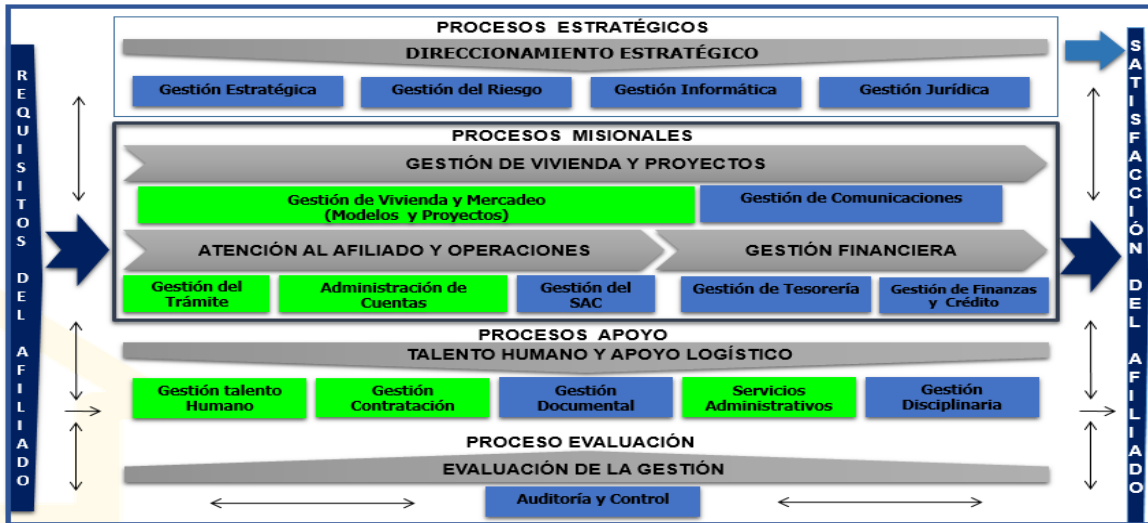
REQUISITOS DEL AFILIADO

PROCESOS ESTRATÉGICOS

DIRECCIONAMIENTO ESTRATÉGICO

Gestión Estratégica

Gestión del Riesgo

Gestión Informática

Gestión Jurídica

PROCESOS MISIONALES

GESTIÓN DE VIVIENDA Y PROYECTOS

Gestión de Vivienda y Mercadeo (Modelos y Proyectos)

Gestión de Comunicaciones

ATENCIÓN AL AFILIADO Y OPERACIONES

GESTIÓN FINANCIERA

Gestión del Trámite

Administración de Cuentas

Gestión del SAC

Gestión de Tesorería

Gestión de Finanzas y Crédito

PROCESOS APOYO

TALENTO HUMANO Y APOYO LOGÍSTICO

Gestión talento Humano

Gestión Contratación

Gestión Documental

Servicios Administrativos

Gestión Disciplinaria

PROCESO EVALUACIÓN

EVALUACIÓN DE LA GESTIÓN

Auditoría y Control

SATISFACCIÓN DEL AFILIADO